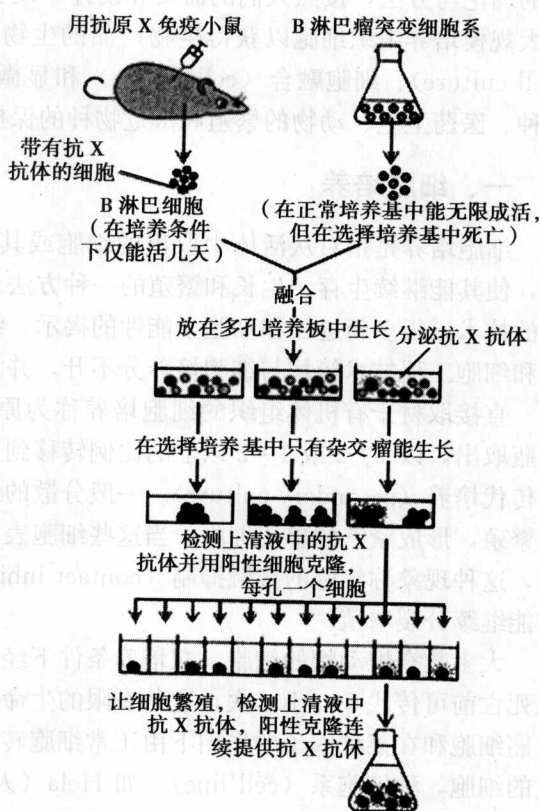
用抗原 X 免疫小鼠

B 淋巴瘤突变细胞系

带有抗 X 抗体的细胞

B 淋巴细胞（在培养条件下仅能活几天）

（在正常培养基中能无限成活，但在选择培养基中死亡）

融合

放在多孔培养板中生长

分泌抗 X 抗体

在选择培养基中只有杂交瘤能生长

检测上清液中的抗 X 抗体并用阳性细胞克隆，每孔一个细胞

让细胞繁殖，检测上清液中抗 X 抗体，阳性克隆连续提供抗 X 抗体